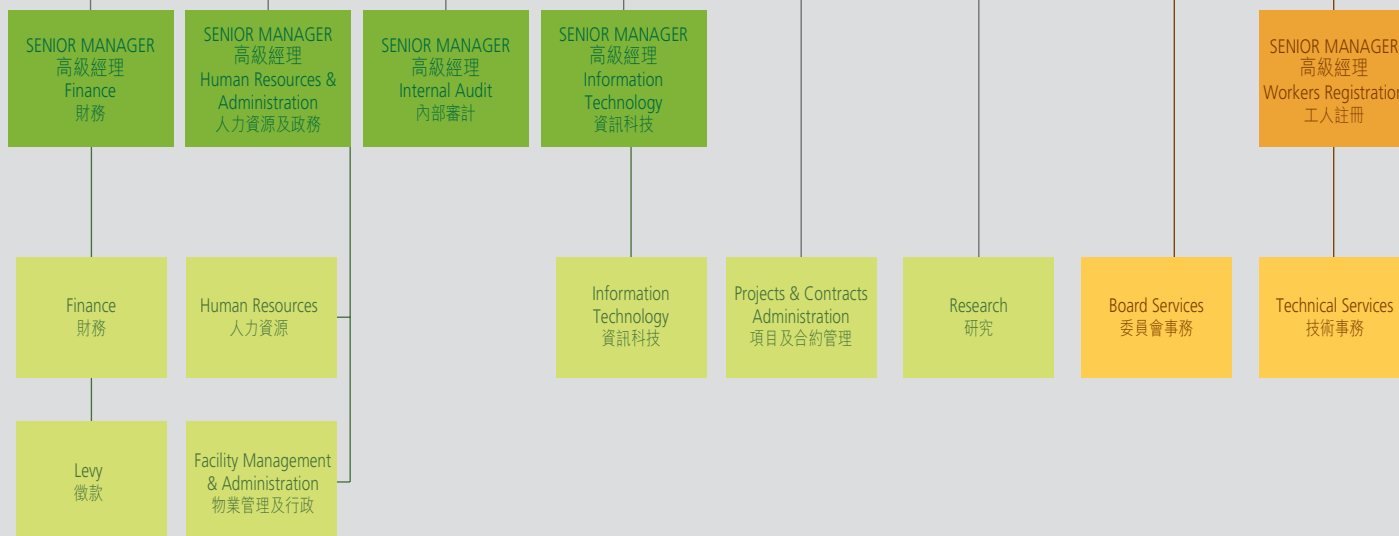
SENIOR MANAGER
高級經理
Finance
財務

SENIOR MANAGER
高級經理
Human Resources & Administration
人力資源及政務

SENIOR MANAGER
高級經理
Internal Audit
內部審計

SENIOR MANAGER
高級經理
Information Technology
資訊科技

SENIOR MANAGER
高級經理
Workers Registration
工人註冊

Finance
財務

Human Resources
人力資源

Information Technology
資訊科技

Projects & Contracts Administration
項目及合約管理

Research
研究

Board Services
委員會事務

Technical Services
技術事務

Levy
徵款

Facility Management & Administration
物業管理及行政